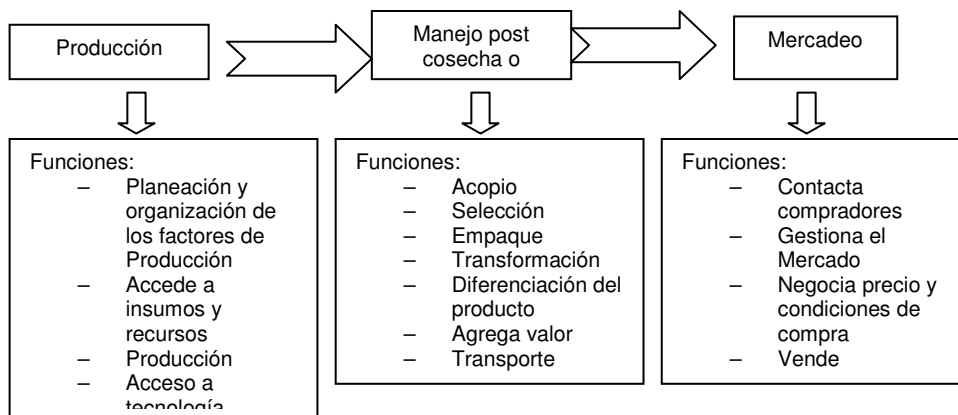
Producción

Manejo post cosecha o

Mercadeo

Funciones:
– Planeación y organización de los factores de Producción
– Accede a insumos y recursos
– Producción
– Acceso a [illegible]

Funciones:
– Acopio
– Selección
– Empaque
– Transformación
– Diferenciación del producto
– Agrega valor
– Transporte

Funciones:
– Contacta compradores
– Gestiona el Mercado
– Negocia precio y condiciones de compra
– Vende